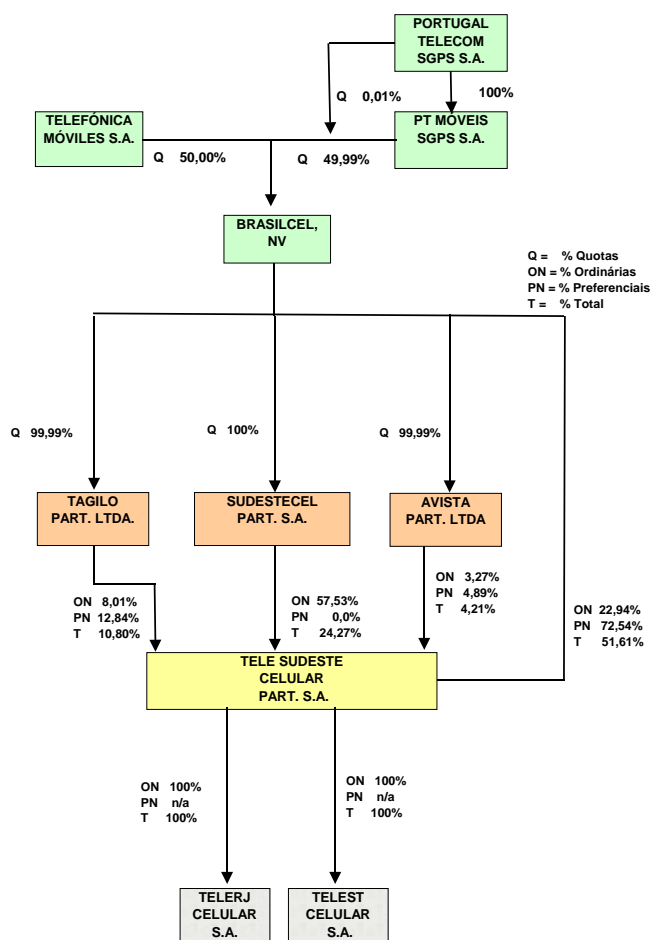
PORTUGAL TELECOM SGPS S.A.

Q 0,01%

100%

TELEFÓNICA MÓVILES S.A.

PT MÓVEIS SGPS S.A.

Q 50,00%

Q 49,99%

BRASILCEL, NV

Q = % Quotas
ON = % Ordinárias
PN = % Preferenciais
T = % Total

Q 99,99%

Q 100%

Q 99,99%

TAGILO PART. LTDA.

SUDESTECEL PART. S.A.

AVISTA PART. LTDA

ON 8,01%
PN 12,84%
T 10,80%

ON 57,53%
PN 0,0%
T 24,27%

ON 3,27%
PN 4,89%
T 4,21%

ON 22,94%
PN 72,54%
T 51,61%

TELE SUDESTE CELULAR PART. S.A.

ON 100%
PN n/a
T 100%

ON 100%
PN n/a
T 100%

TELERJ CELULAR S.A.

TELEST CELULAR S.A.